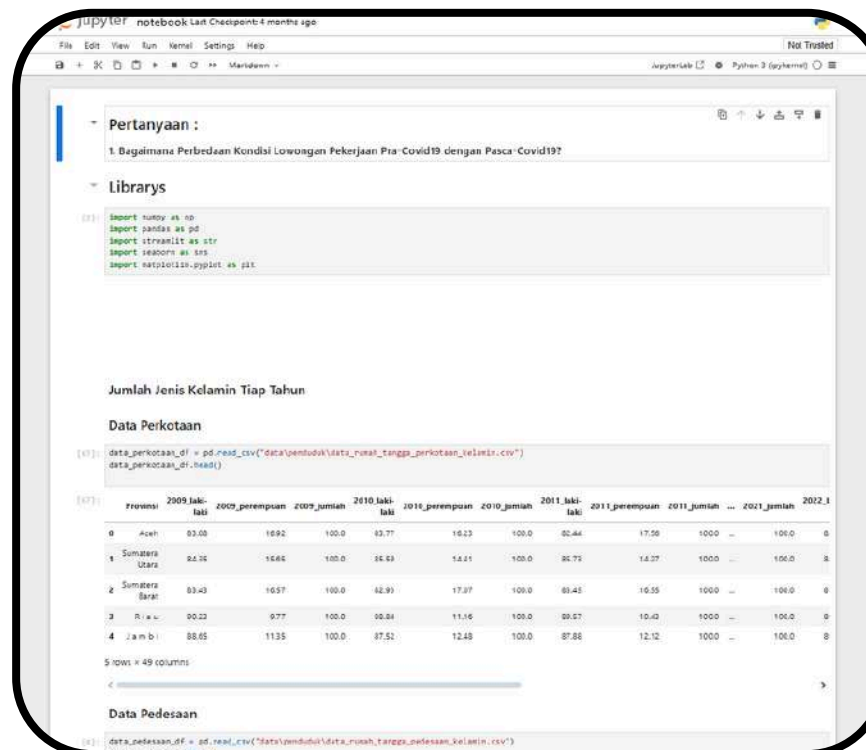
Jupyter notebook Last Checkpoint: 4 months ago

File Edit View Run Kernel Settings Help

Not Trusted

Markdown

JupyterLab Python 3 (ipykernel)

Pertanyaan :

1. Bagaimana Perbedaan Kondisi Lowongan Pekerjaan Pra-Covid19 dengan Pasca-Covid19?

Librarys

[1]: import numpy as np
import pandas as pd
import streamlit as str
import seaborn as sns
import matplotlib.pyplot as plt

Jumlah Jenis Kelamin Tiap Tahun

Data Perkotaan

[47]: data_perkotaan_df = pd.read_csv("data\penduduk\data_rumah_tangga_perkotaan_kelamin.csv")
data_perkotaan_df.head()

[47]:

| | Provinsi | 2009_laki-laki | 2009_perempuan | 2009_jumlah | 2010_laki-laki | 2010_perempuan | 2010_jumlah | 2011_laki-laki | 2011_perempuan | 2011_jumlah | ... | 2021_jumlah | 2022_l |
|---|---|---|---|---|---|---|---|---|---|---|---|---|---|
| 0 | Aceh | 83.08 | 16.92 | 100.0 | 83.77 | 16.23 | 100.0 | 82.44 | 17.56 | 100.0 | ... | 100.0 | 8 |
| 1 | Sumatera Utara | 84.35 | 15.65 | 100.0 | 85.59 | 14.41 | 100.0 | 85.73 | 14.27 | 100.0 | ... | 100.0 | 8 |
| 2 | Sumatera Barat | 83.43 | 16.57 | 100.0 | 82.93 | 17.07 | 100.0 | 83.45 | 16.55 | 100.0 | ... | 100.0 | 8 |
| 3 | Riau | 90.22 | 9.77 | 100.0 | 88.84 | 11.16 | 100.0 | 89.57 | 10.43 | 100.0 | ... | 100.0 | 8 |
| 4 | Jambi | 88.65 | 11.35 | 100.0 | 87.52 | 12.48 | 100.0 | 87.88 | 12.12 | 100.0 | ... | 100.0 | 8 |

5 rows × 49 columns

Data Pedesaan

[ ]: data_pedesaan_df = pd.read_csv("data\penduduk\data_rumah_tangga_pedesaan_kelamin.csv")